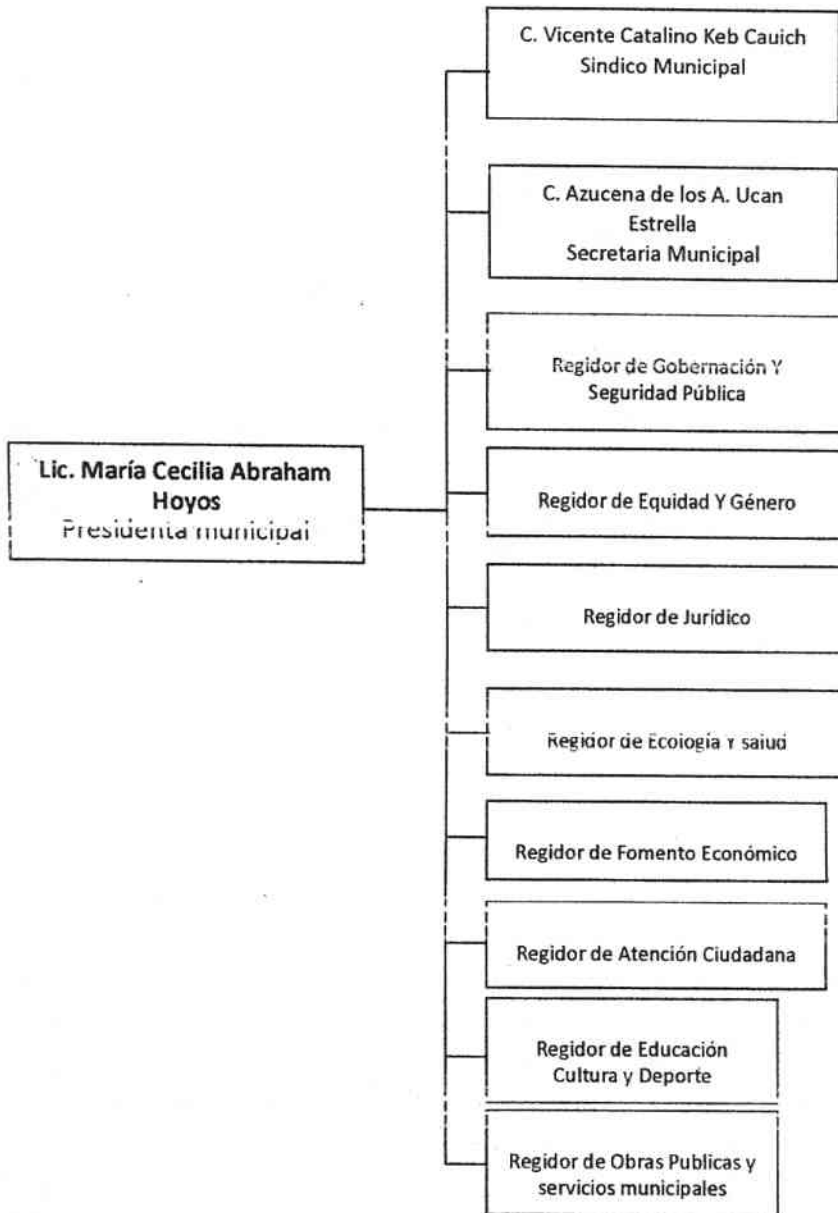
Lic. María Cecilia Abraham Hoyos
Presidenta municipal

C. Vicente Catalino Keb Cauich
Sindico Municipal

C. Azucena de los A. Ucan Estrella
Secretaria Municipal

Regidor de Gobernación Y Seguridad Pública

Regidor de Equidad Y Género

Regidor de Jurídico

Regidor de Ecologia y salud

Regidor de Fomento Económico

Regidor de Atención Ciudadana

Regidor de Educación Cultura y Deporte

Regidor de Obras Publicas y servicios municipales